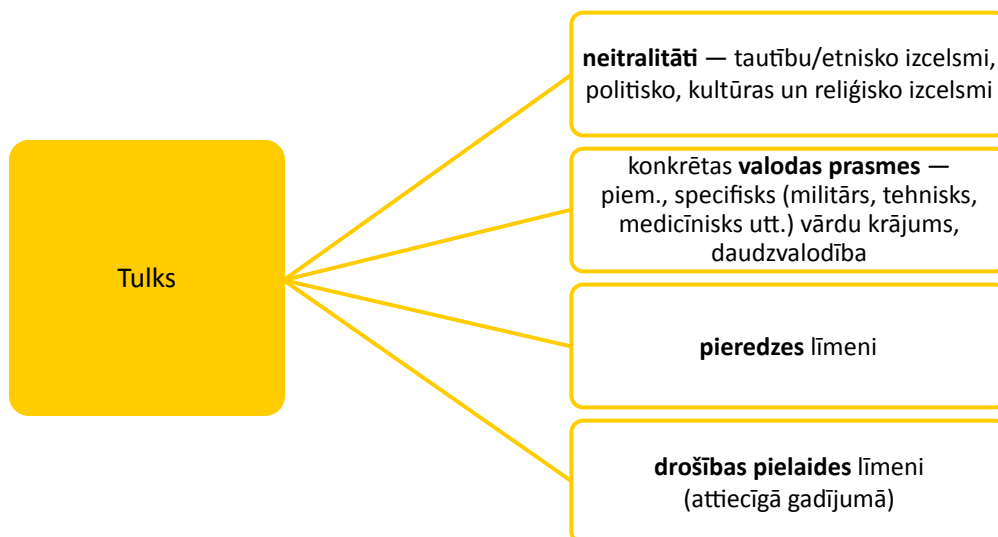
Tulks

**neitralitāti** — tautību/etnisko izcelsmi, politisko, kultūras un reliģisko izcelsmi

konkrētas **valodas prasmes** — piem., specifisks (militārs, tehnisks, medicīnisks utt.) vārdu krājums, daudzvalodība

**pieredzes** līmeni

**drošības pielaides** līmeni (attiecīgā gadījumā)